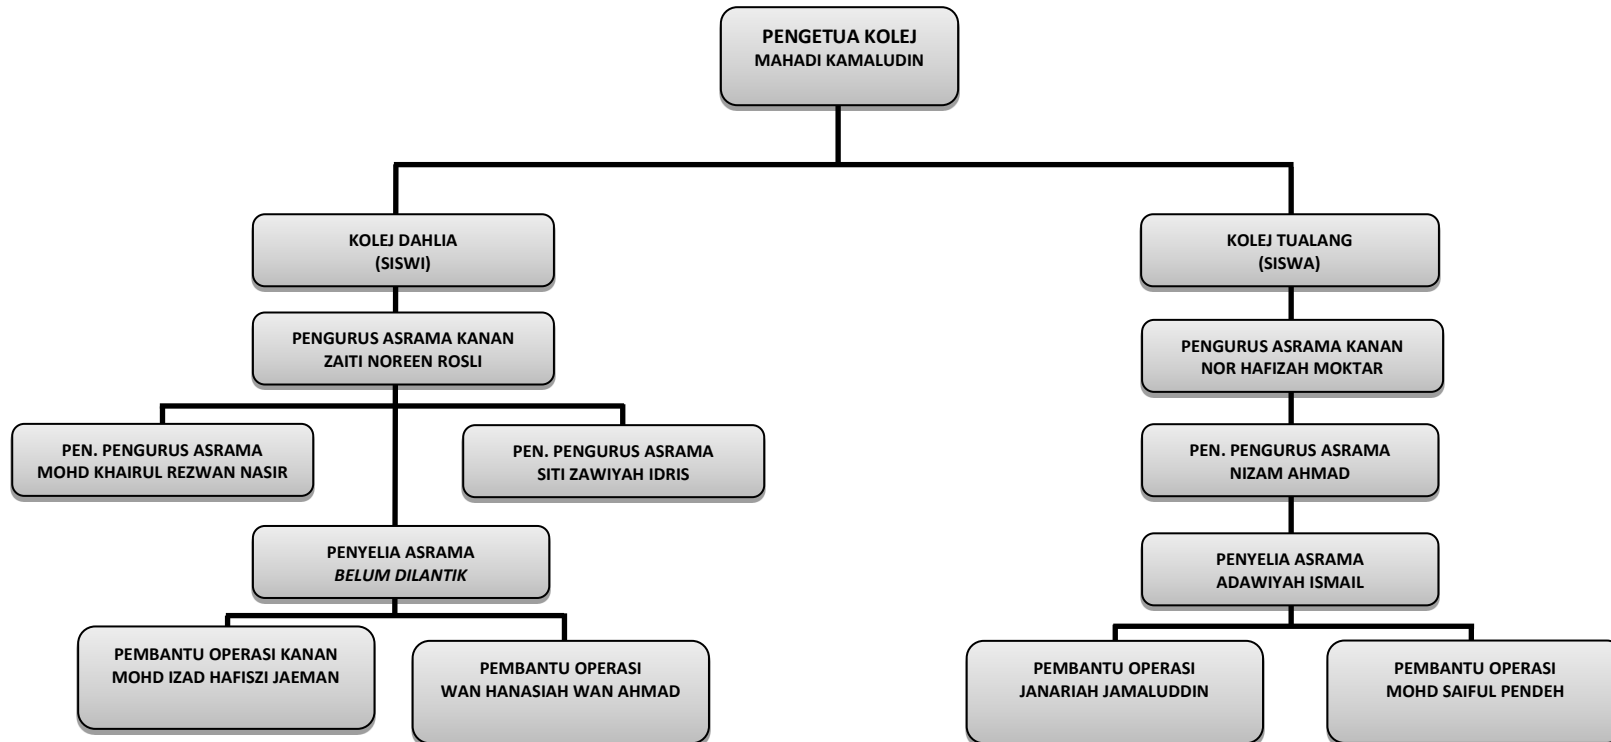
PENGETUA KOLEJ
MAHADI KAMALUDIN

KOLEJ DAHLIA
(SISWI)

PENGURUS ASRAMA KANAN
ZAITI NOREEN ROSLI

PEN. PENGURUS ASRAMA
MOHD KHAIRUL REZWAN NASIR

PEN. PENGURUS ASRAMA
SITI ZAWIYAH IDRIS

PENYELIA ASRAMA
*BELUM DILANTIK*

PEMBANTU OPERASI KANAN
MOHD IZAD HAFISZI JAEMAN

PEMBANTU OPERASI
WAN HANASIAH WAN AHMAD

KOLEJ TUALANG
(SISWA)

PENGURUS ASRAMA KANAN
NOR HAFIZAH MOKTAR

PEN. PENGURUS ASRAMA
NIZAM AHMAD

PENYELIA ASRAMA
ADAWIYAH ISMAIL

PEMBANTU OPERASI
JANARIAH JAMALUDDIN

PEMBANTU OPERASI
MOHD SAIFUL PENDEH